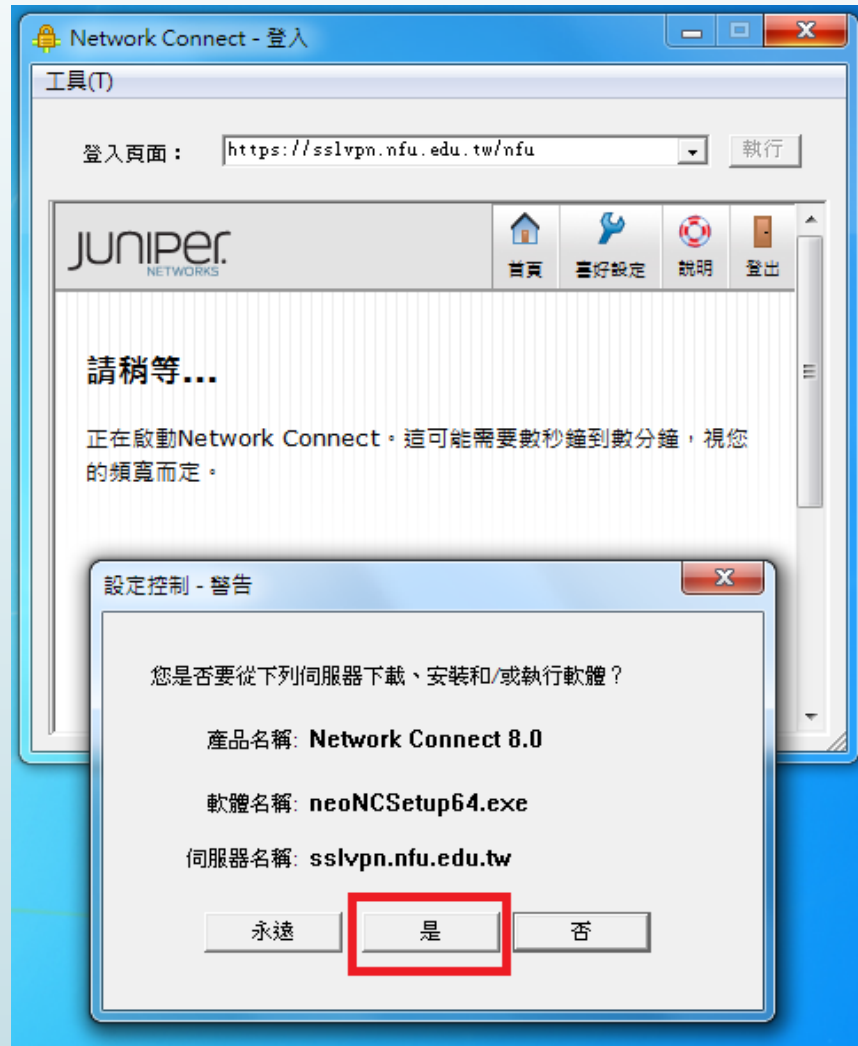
Network Connect - 登入

工具(T)

登入頁面： https://sslvpn.nfu.edu.tw/nfu 執行

JUNIPer NETWORKS

首頁 喜好設定 說明 登出

請稍等...

正在啟動Network Connect。這可能需要數秒鐘到數分鐘，視您的頻寬而定。

設定控制 - 警告

您是否要從下列伺服器下載、安裝和/或執行軟體？

產品名稱: Network Connect 8.0

軟體名稱: neoNCSetup64.exe

伺服器名稱: sslvpn.nfu.edu.tw

永遠 是 否